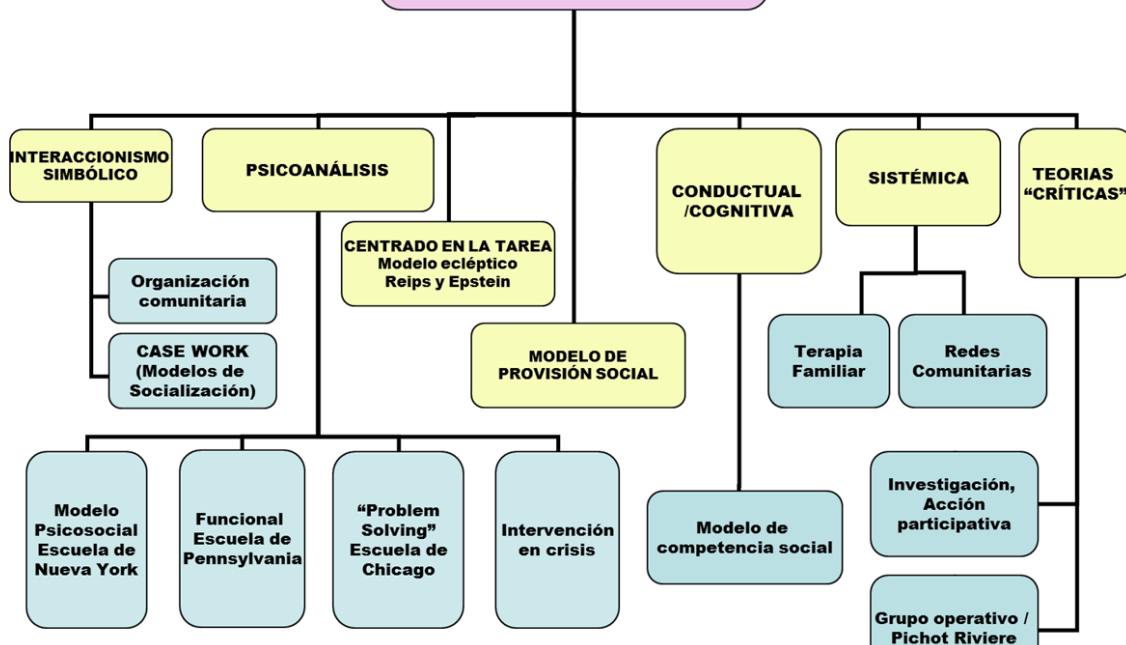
INTERACCIONISMO SIMBÓLICO

PSICOANÁLISIS

CENTRADO EN LA TAREA
Modelo ecléptico
Reips y Epstein

MODELO DE PROVISIÓN SOCIAL

CONDUCTUAL /COGNITIVA

SISTÉMICA

TEORIAS "CRÍTICAS"

Organización comunitaria

CASE WORK (Modelos de Socialización)

Terapia Familiar

Redes Comunitarias

Modelo Psicosocial Escuela de Nueva York

Funcional Escuela de Pennsylvania

"Problem Solving" Escuela de Chicago

Intervención en crisis

Modelo de competencia social

Investigación, Acción participativa

Grupo operativo / Pichot Riviere